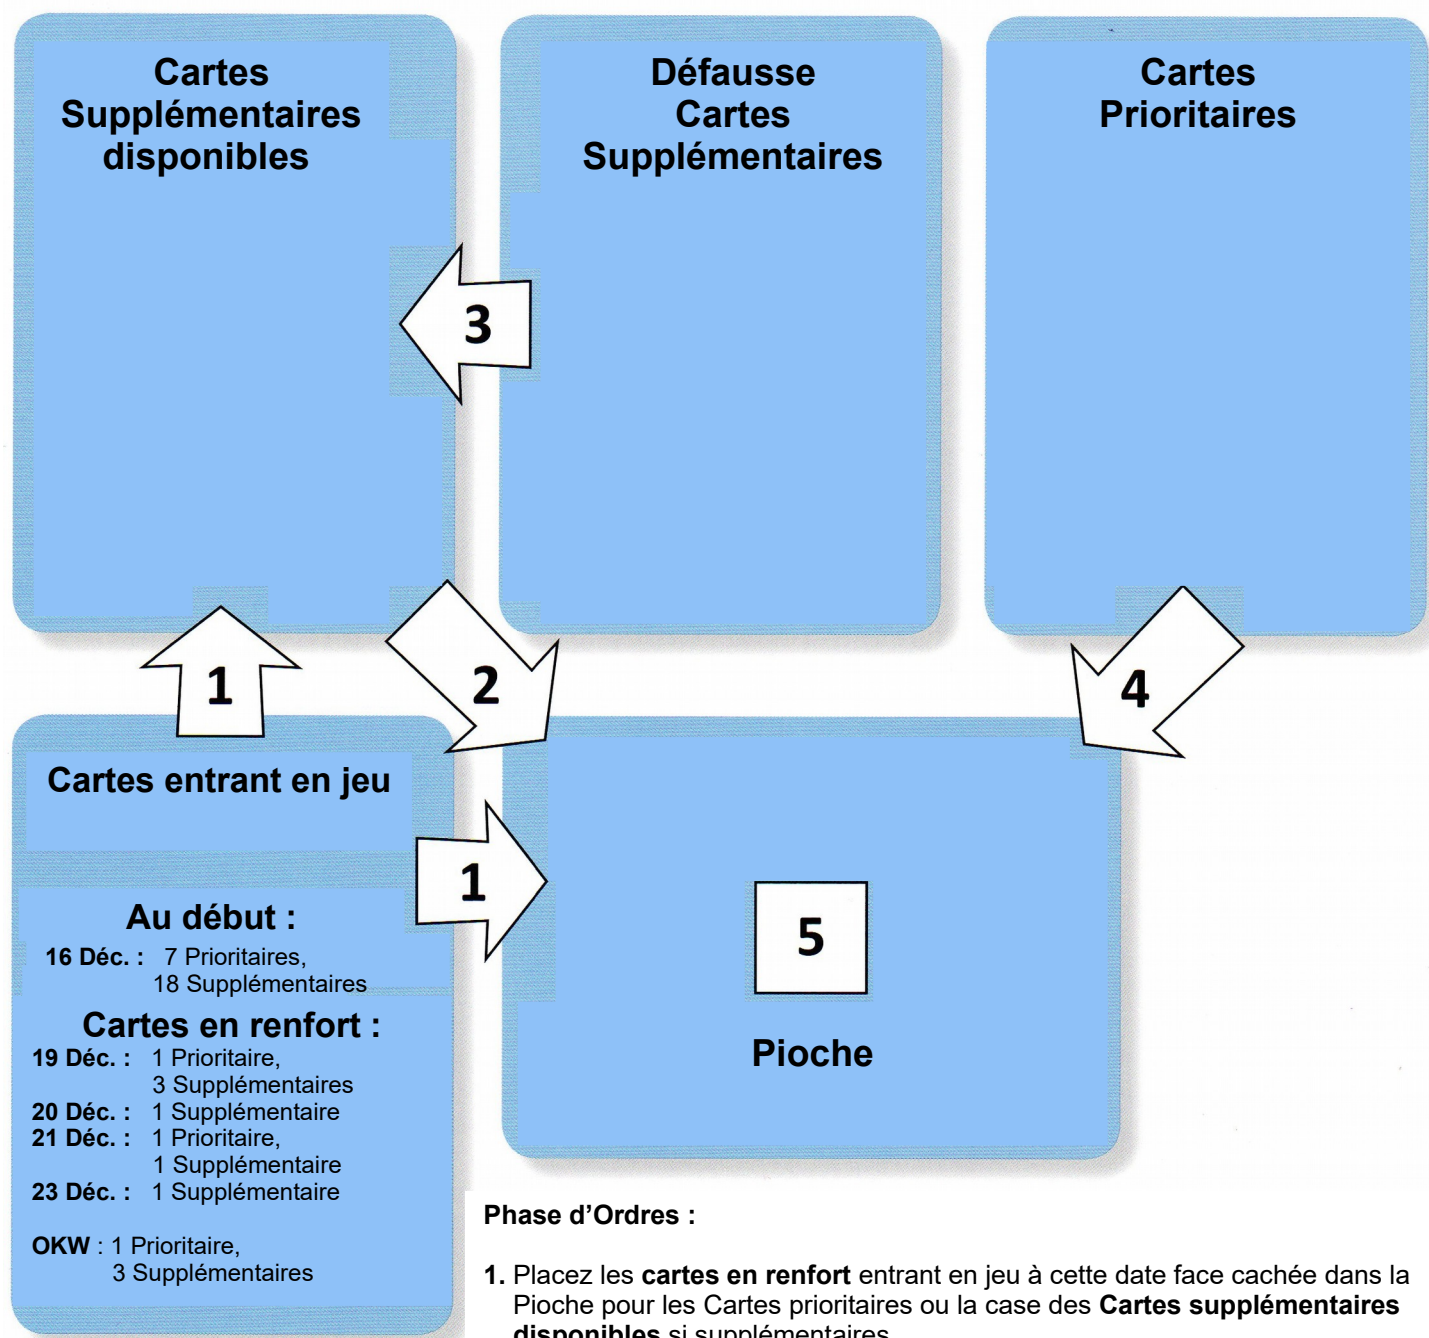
Cartes Supplémentaires disponibles

Défausse Cartes Supplémentaires

Cartes Prioritaires

3

1

2

4

Cartes entrant en jeu

1

Au début :

16 Déc. : 7 Prioritaires, 18 Supplémentaires

Cartes en renfort :

19 Déc. : 1 Prioritaire, 3 Supplémentaires
20 Déc. : 1 Supplémentaire
21 Déc. : 1 Prioritaire, 1 Supplémentaire
23 Déc. : 1 Supplémentaire

OKW : 1 Prioritaire, 3 Supplémentaires

5

Pioche

Phase d'Ordres :

1. Placez les **cartes en renfort** entrant en jeu à cette date face cachée dans la Pioche pour les Cartes prioritaires ou la case des **Cartes supplémentaires disponibles** si supplémentaires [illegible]